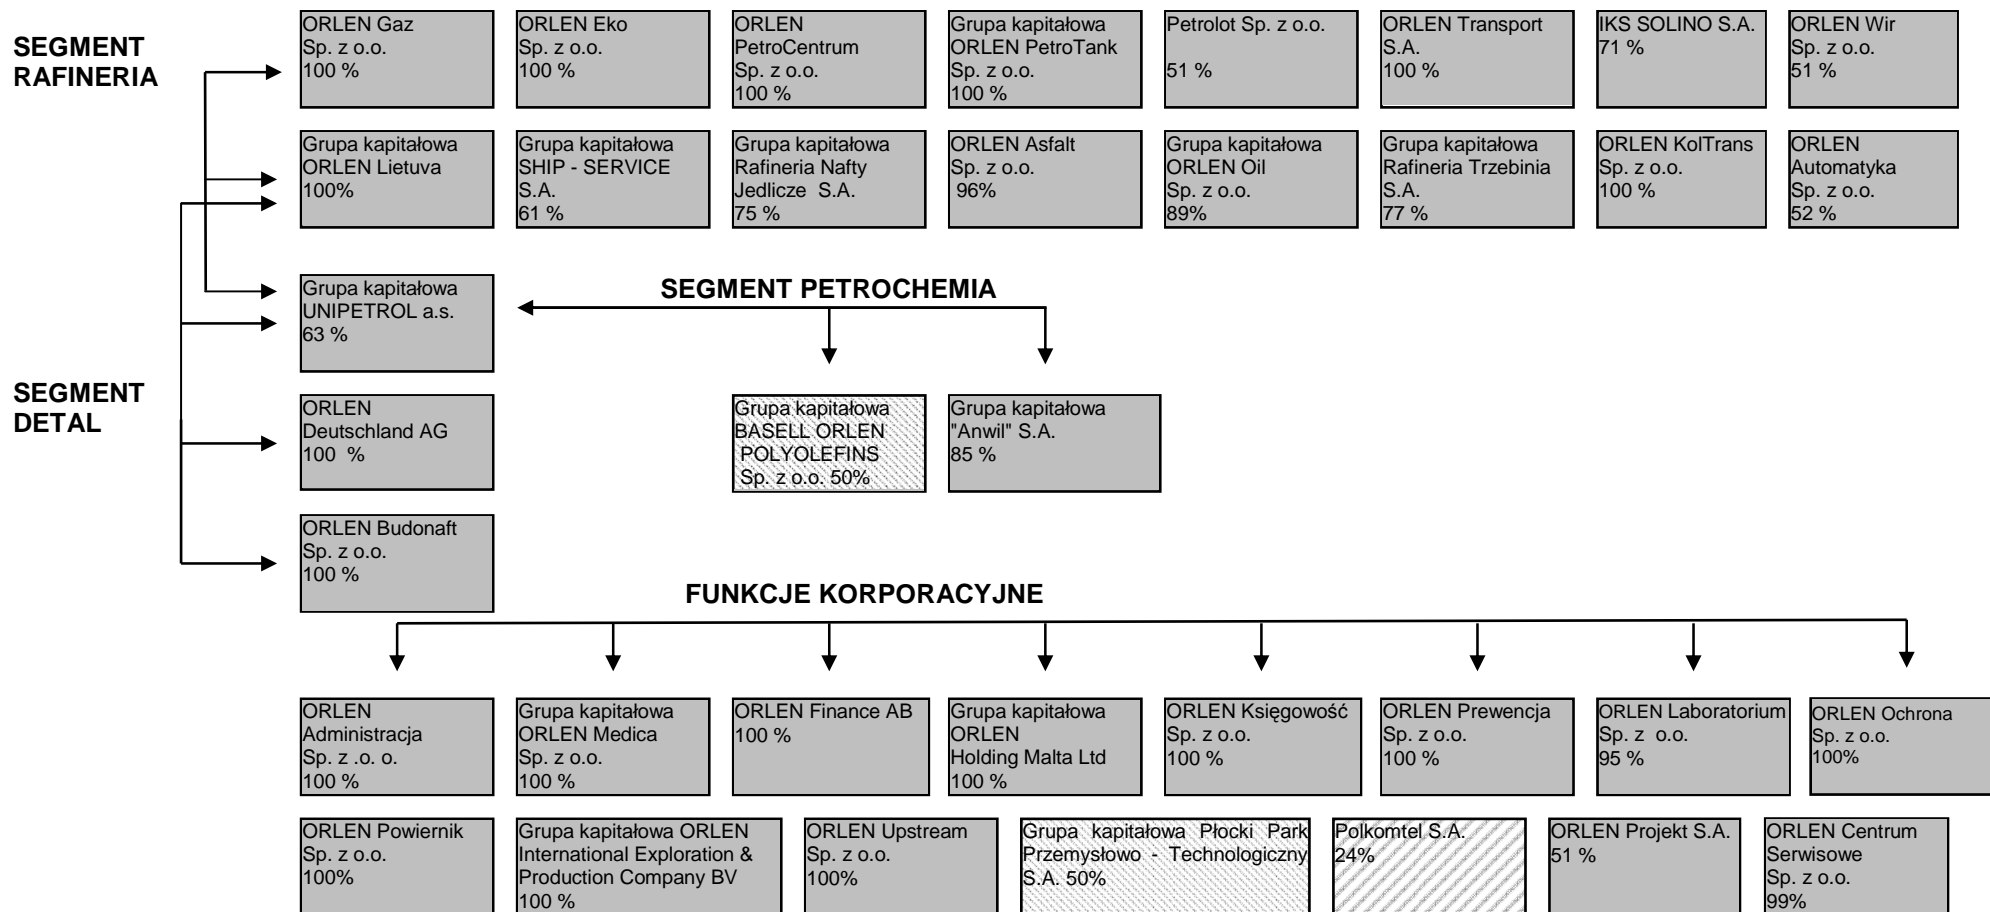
SEGMENT RAFINERIA

ORLEN Gaz Sp. z o.o. 100 %

ORLEN Eko Sp. z o.o. 100 %

ORLEN PetroCentrum Sp. z o.o. 100 %

Grupa kapitałowa ORLEN PetroTank Sp. z o.o. 100 %

Petrolot Sp. z o.o. 51 %

ORLEN Transport S.A. 100 %

IKS SOLINO S.A. 71 %

ORLEN Wir Sp. z o.o. 51 %

Grupa kapitałowa ORLEN Lietuva 100%

Grupa kapitałowa SHIP - SERVICE S.A. 61 %

Grupa kapitałowa Rafineria Nafty Jedlicze S.A. 75 %

ORLEN Asfalt Sp. z o.o. 96%

Grupa kapitałowa ORLEN Oil Sp. z o.o. 89%

Grupa kapitałowa Rafineria Trzebinia S.A. 77 %

ORLEN KolTrans Sp. z o.o. 100 %

ORLEN Automatyka Sp. z o.o. 52 %

Grupa kapitałowa UNIPETROL a.s. 63 %

SEGMENT PETROCHEMIA

SEGMENT DETAL

ORLEN Deutschland AG 100 %

Grupa kapitałowa BASELL ORLEN POLYOLEFINS Sp. z o.o. 50%

Grupa kapitałowa "Anwil" S.A. 85 %

ORLEN Budonaft Sp. z o.o. 100 %

FUNKCJE KORPORACYJNE

ORLEN Administracja Sp. z .o. o. 100 %

Grupa kapitałowa ORLEN Medica Sp. z o.o. 100 %

ORLEN Finance AB 100 %

Grupa kapitałowa ORLEN Holding Malta Ltd 100 %

ORLEN Księgowość Sp. z o.o. 100 %

ORLEN Prewencja Sp. z o.o. 100 %

ORLEN Laboratorium Sp. z o.o. 95 %

ORLEN Ochrona Sp. z o.o. 100%

ORLEN Powiernik Sp. z o.o. 100%

Grupa kapitałowa ORLEN International Exploration & Production Company BV 100 %

ORLEN Upstream Sp. z o.o. 100%

Grupa kapitałowa Płocki Park Przemysłowo - Technologiczny S.A. 50%

Polkomtel S.A. 24%

ORLEN Projekt S.A. 51 %

ORLEN Centrum Serwisowe Sp. z o.o. 99%